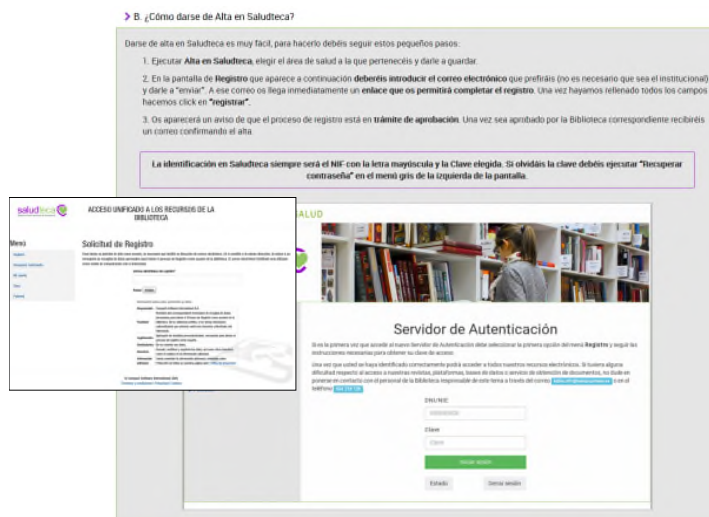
B. ¿Cómo darse de Alta en Saludteca?

Darse de alta en Saludteca es muy fácil, para hacerlo debéis seguir estos pequeños pasos:

1. Ejecutar **Alta en Saludteca**, elegir el área de salud a la que pertenecéis y darle a guardar.

2. En la pantalla de **Registro** que aparece a continuación **deberéis introducir el correo electrónico** que prefiráis (no es necesario que sea el institucional) y darle a "enviar". A ese correo os llega inmediatamente un **enlace que os permitirá completar el registro**. Una vez hayamos rellenado todos los campos hacemos click en **"registrar"**.

3. Os aparecerá un aviso de que el proceso de registro está en **trámite de aprobación**. Una vez sea aprobado por la Biblioteca correspondiente recibiréis un correo confirmando el alta.

**La identificación en Saludteca siempre será el NIF con la letra mayúscula y la Clave elegida. Si olvidáis la clave debéis ejecutar "Recuperar contraseña" en el menú gris de la izquierda de la pantalla.**

saludteca

ACCESO UNIFICADO A LOS RECURSOS DE LA BIBLIOTECA

Menú

Solicitud de Registro

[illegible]

SALUD

Servidor de Autenticación

Si es la primera vez que accede al nuevo Servidor de Autenticación debe seleccionar la primera opción del menú **Registro** y seguir las instrucciones necesarias para obtener su clave de acceso.

Una vez que usted se haya identificado correctamente podrá acceder a todos nuestros recursos electrónicos. Si tuviera alguna dificultad respecto al acceso a nuestras revistas, plataformas, bases de datos o servicio de obtención de documentos, no dude en ponerse en contacto con el personal de la Biblioteca responsable de este tema a través del correo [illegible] o en el teléfono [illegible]

DNI/NIE

Clave

Iniciar sesión

Estado

Cerrar sesión